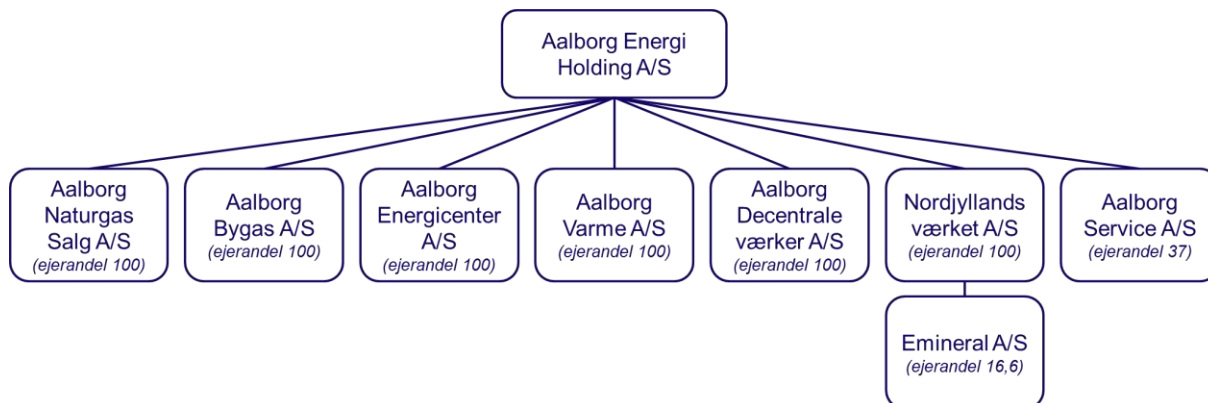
Aalborg Energi Holding A/S

Aalborg Naturgas Salg A/S
(ejerandel 100)

Aalborg Bygas A/S
(ejerandel 100)

Aalborg Energicenter A/S
(ejerandel 100)

Aalborg Varme A/S
(ejerandel 100)

Aalborg Decentrale værker A/S
(ejerandel 100)

Nordjyllands værket A/S
(ejerandel 100)

Aalborg Service A/S
(ejerandel 37)

Emineral A/S
(ejerandel 16,6)